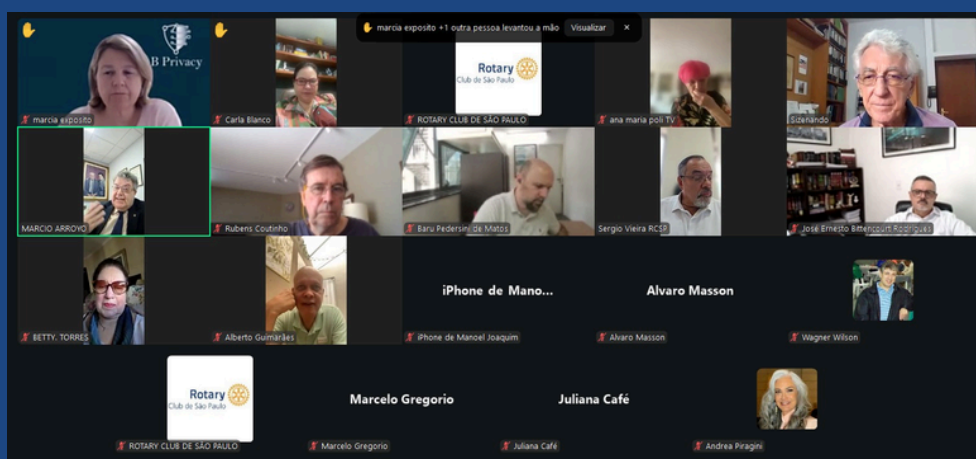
marcia exposito +1 outra pessoa levantou a mão Visualizar ×

B Privacy

marcia exposito

Carla Blanco

Rotary Club de São Paulo

ROTARY CLUB DE SÃO PAULO

ana maria poli TV

Sizenando

MARCIO ARROYO

Rubens Coutinho

Baru Pedersini de Matos

Sergio Vieira RCSP

José Ernesto Bittencourt Rodrigues

BETTY. TORRES

Alberto Guimarães

iPhone de Mano...

iPhone de Manoel Joaquim

Alvaro Masson

Alvaro Masson

Wagner Wilson

Rotary Club de São Paulo

ROTARY CLUB DE SÃO PAULO

Marcelo Gregorio

Marcelo Gregorio

Juliana Café

Juliana Café

Andrea Piragini